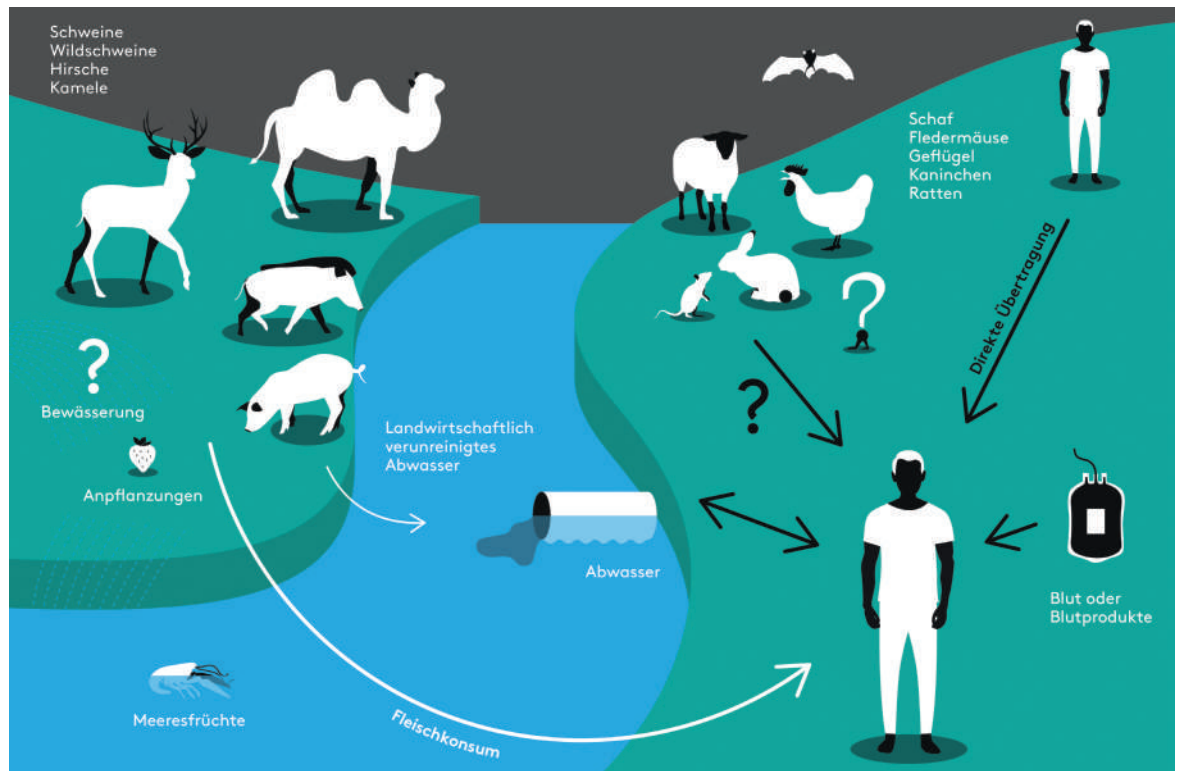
Schweine
Wildschweine
Hirsche
Kamele

Schaf
Fledermäuse
Geflügel
Kaninchen
Ratten

?

Bewässerung

Anpflanzungen

Landwirtschaftlich verunreinigtes Abwasser

?

?

Direkte Übertragung

Abwasser

Blut oder Blutprodukte

Meeresfrüchte

Fleischkonsum